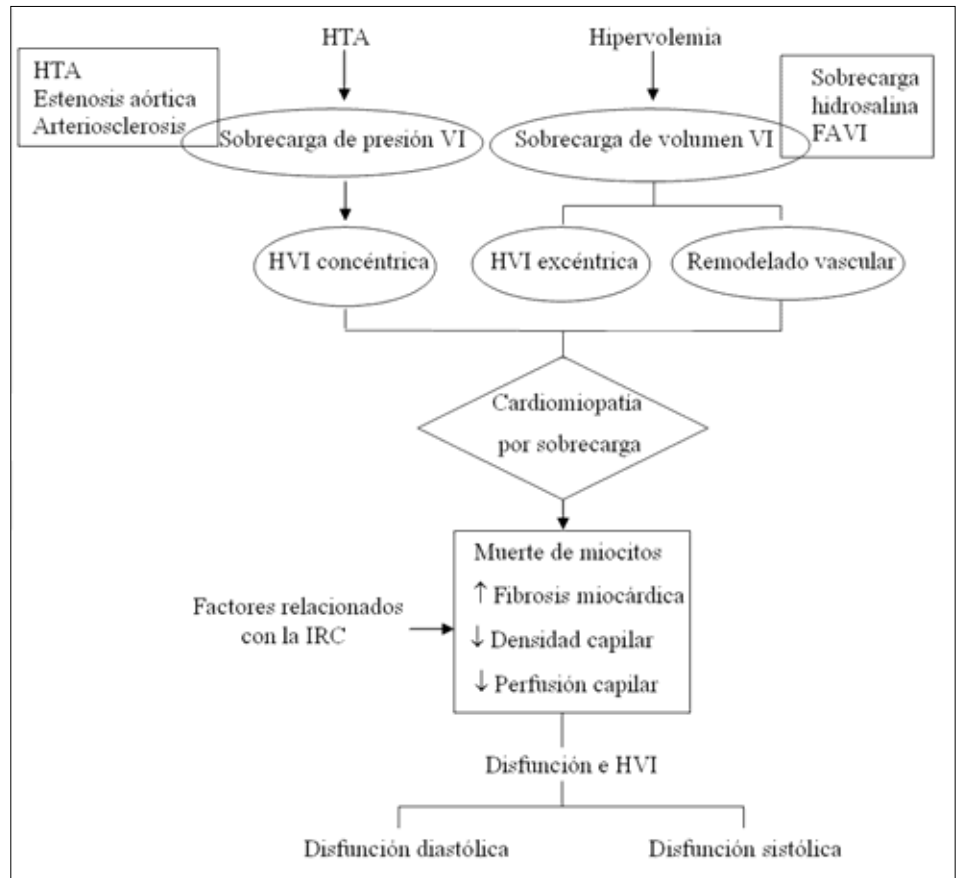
HTA

Hipervolemia

HTA
Estenosis aórtica
Arteriosclerosis

Sobrecarga de presión VI

Sobrecarga de volumen VI

Sobrecarga hidrosalina
FAVI

HVI concéntrica

HVI excéntrica

Remodelado vascular

Cardiomiopatía por sobrecarga

Factores relacionados con la IRC

Muerte de miocitos
$\uparrow$ Fibrosis miocárdica
$\downarrow$ Densidad capilar
$\downarrow$ Perfusión capilar

Disfunción e HVI

Disfunción diastólica

Disfunción sistólica